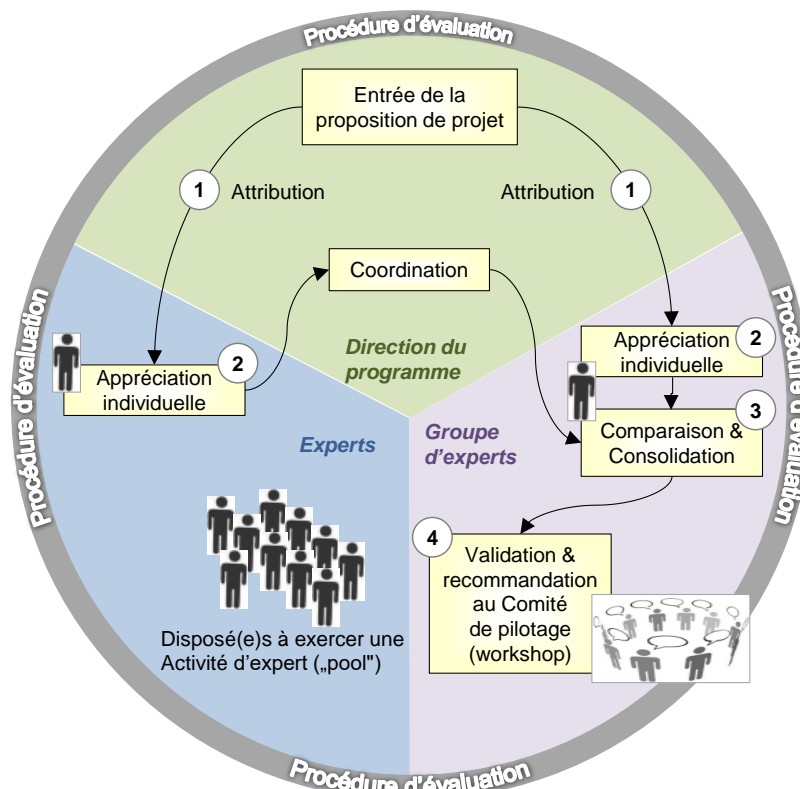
Procédure d'évaluation

Entrée de la proposition de projet

1 Attribution

Attribution 1

Coordination

Direction du programme

2 Appréciation individuelle

Appréciation individuelle 2

3 Comparaison & Consolidation

Experts

Groupe d'experts

Disposé(e)s à exercer une Activité d'expert („pool")

4 Validation & recommandation au Comité de pilotage (workshop)

Procédure d'évaluation

Procédure d'évaluation

Procédure d'évaluation